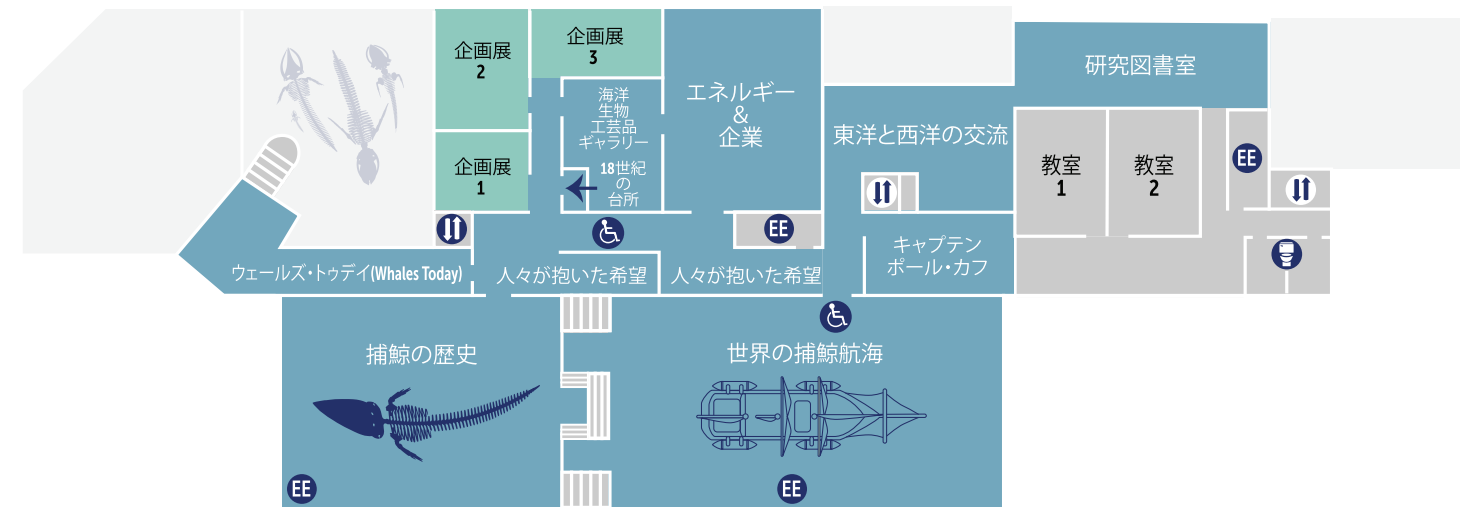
企画展
2

企画展
3

企画展
1

海洋
生物
工芸品
ギャラリー

18世紀
の
台所

エネルギー
&
企業

研究図書室

東洋と西洋の交流

教室
1

教室
2

EE

EE

キャプテン
ポール・カフ

ウェールズ・トゥデイ(Whales Today)

人々が抱いた希望

人々が抱いた希望

捕鯨の歴史

世界の捕鯨航海

EE

EE